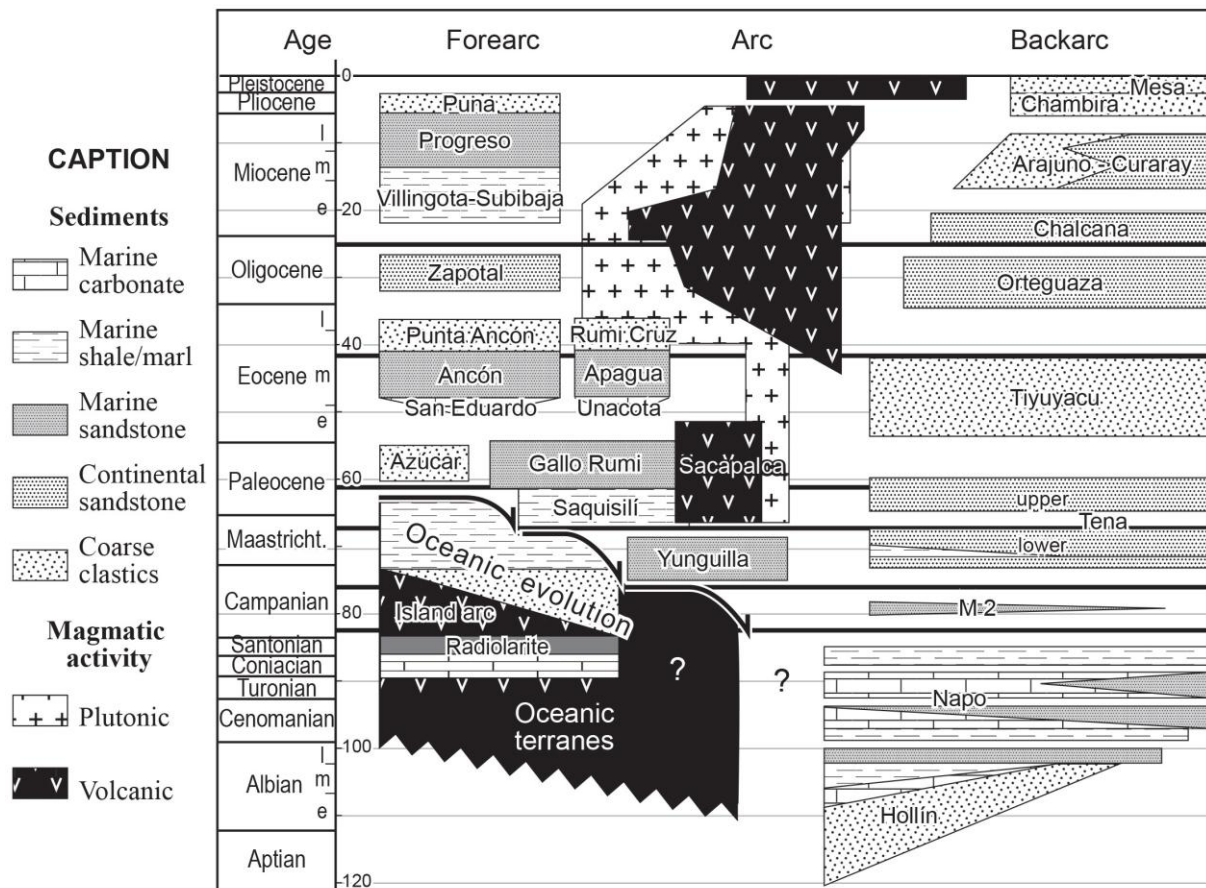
CAPTION

Sediments

Marine carbonate

Marine shale/marl

Marine sandstone

Continental sandstone

Coarse clastics

Magmatic activity

Plutonic

Volcanic

| Age | Forearc | Arc | Backarc |
|---|---|---|---|
| Pleistocene | | | Mesa |
| Pliocene | Puna | | Chambira |
| Miocene l m e | Progreso, Villingota-Subibaja | | Arajuno - Curaray, Chalcana |
| Oligocene | Zapotal | | Orteguaza |
| Eocene l m e | Punta Ancón, Ancón, San Eduardo | Rumi Cruz, Apagua, Unacota | Tiyuyacu |
| Paleocene | Azúcar | Gallo Rumi, Sacapalca, Saquisilí | upper Tena |
| Maastricht. | Oceanic evolution | Yunguilla | lower |
| Campanian | Island arc | | M-2 |
| Santonian | Radiolarite | ? | |
| Coniacian | | ? | Napo |
| Turonian | | | |
| Cenomanian | Oceanic terranes | | |
| Albian l m e | | | Hollín |
| Aptian | | | |

0, 20, 40, 60, 80, 100, 120